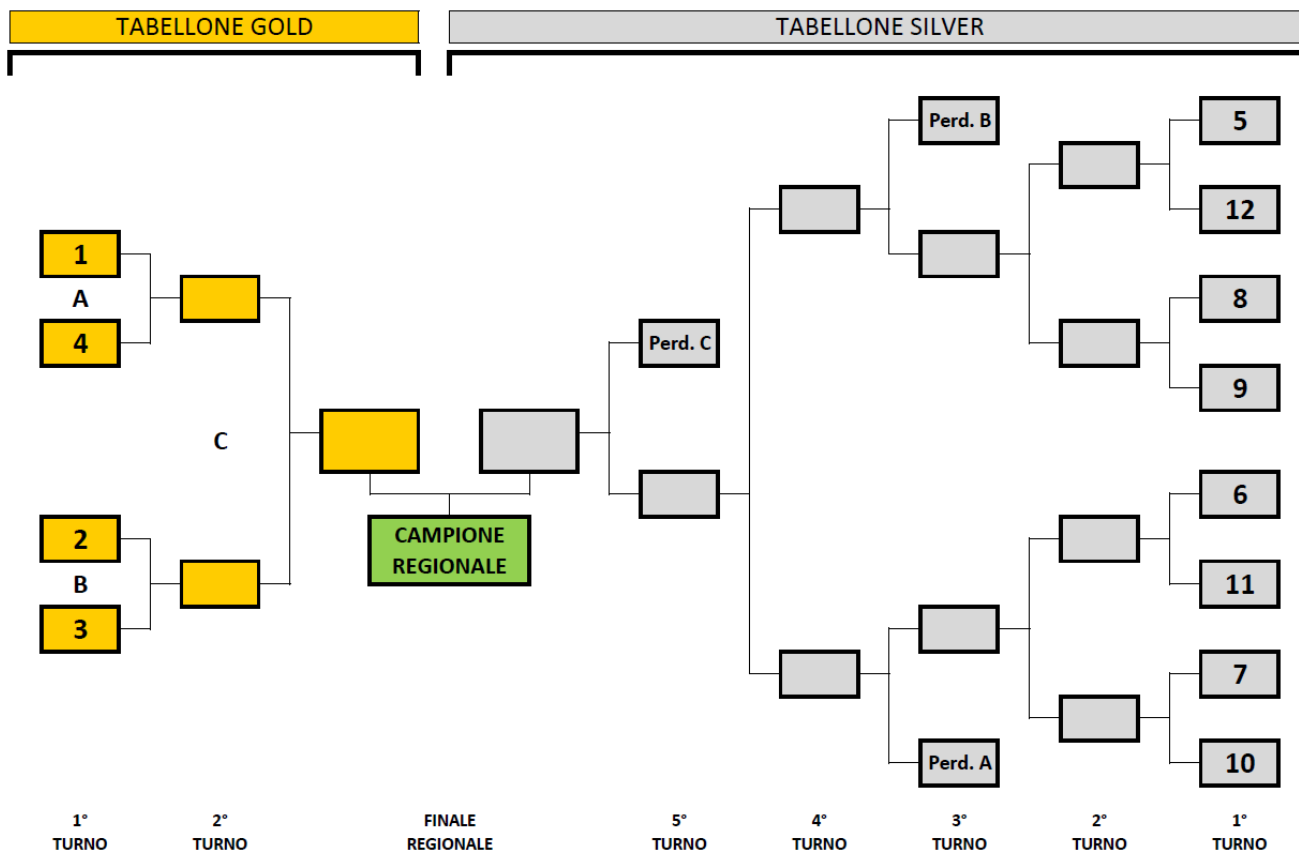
TABELLONE GOLD

TABELLONE SILVER

Perd. B

5

12

1

A

4

8

Perd. C

9

C

CAMPIONE REGIONALE

6

2

B

3

11

7

Perd. A

10

1° TURNO

2° TURNO

FINALE REGIONALE

5° TURNO

4° TURNO

3° TURNO

2° TURNO

1° TURNO